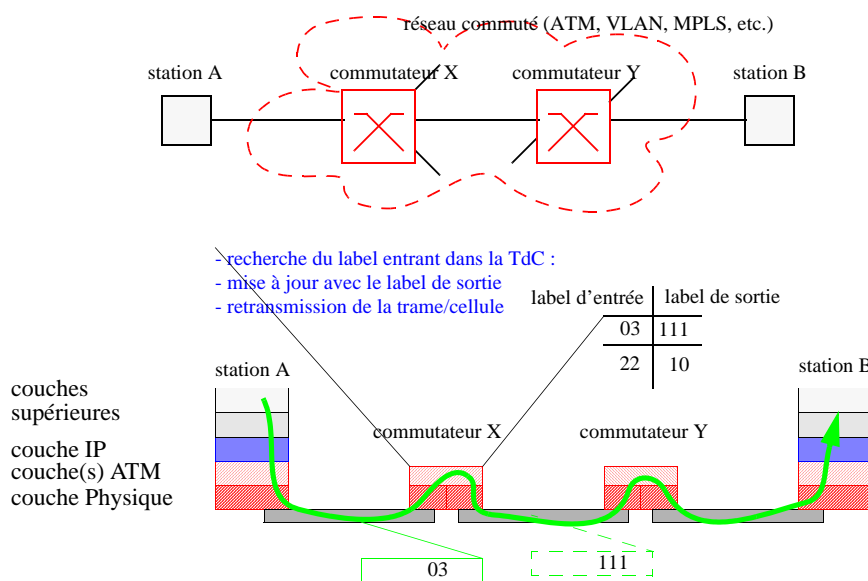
réseau commuté (ATM, VLAN, MPLS, etc.)

station A

commutateur X

commutateur Y

station B

- recherche du label entrant dans la TdC :
- mise à jour avec le label de sortie
- retransmission de la trame/cellule

| label d'entrée | label de sortie |
|---|---|
| 03 | 111 |
| 22 | 10 |

station A

station B

couches supérieures

couche IP

couche(s) ATM

couche Physique

commutateur X

commutateur Y

03

111